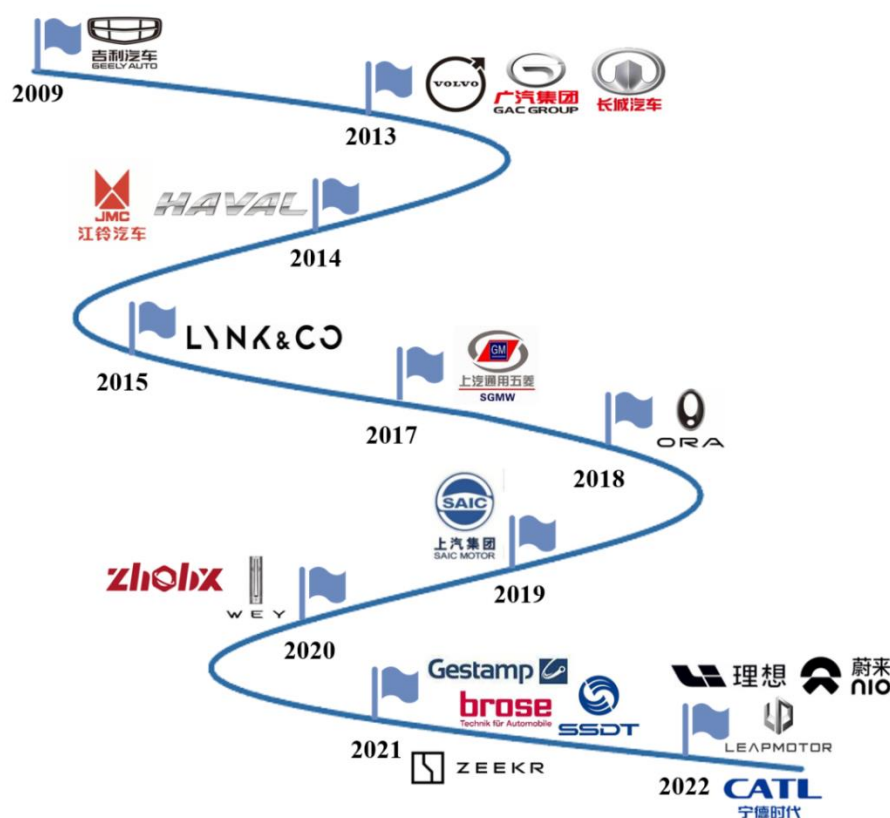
吉利汽车
GEELY AUTO
2009

VOLVO
广汽集团
GAC GROUP
长城汽车
2013

JMC
江铃汽车
HAVAL
2014

LYNK&CO
2015

GM
上汽通用五菱
SGMW
2017

ORA
2018

SAIC
上汽集团
SAIC MOTOR
2019

zhidx
WEY
2020

Gestamp
brose
Technik für Automobile
SSDT
2021
ZEEKR

理想
蔚来
NIO
LEAPMOTOR
2022
CATL
宁德时代